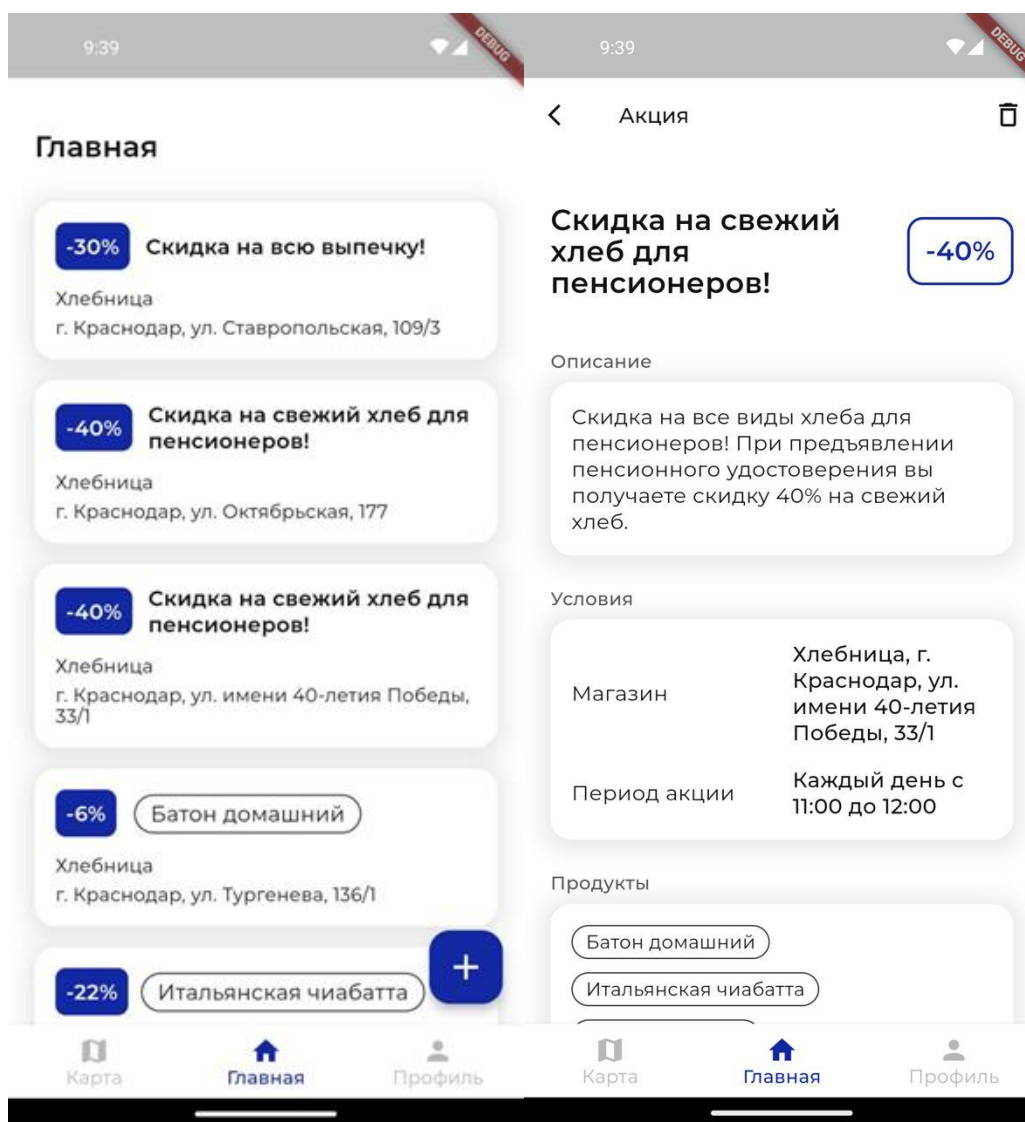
9:39

DEBUG

Главная

-30% Скидка на всю выпечку!

Хлебница
г. Краснодар, ул. Ставропольская, 109/3

-40% Скидка на свежий хлеб для пенсионеров!

Хлебница
г. Краснодар, ул. Октябрьская, 177

-40% Скидка на свежий хлеб для пенсионеров!

Хлебница
г. Краснодар, ул. имени 40-летия Победы, 33/1

-6% Батон домашний

Хлебница
г. Краснодар, ул. Тургенева, 136/1

-22% Итальянская чиабатта

+

Карта Главная Профиль

9:39

DEBUG

Акция

Скидка на свежий хлеб для пенсионеров!

-40%

Описание

Скидка на все виды хлеба для пенсионеров! При предъявлении пенсионного удостоверения вы получаете скидку 40% на свежий хлеб.

Условия

| | |
|---|---|
| Магазин | Хлебница, г. Краснодар, ул. имени 40-летия Победы, 33/1 |
| Период акции | Каждый день с 11:00 до 12:00 |

Продукты

Батон домашний

Итальянская чиабатта

Карта Главная Профиль